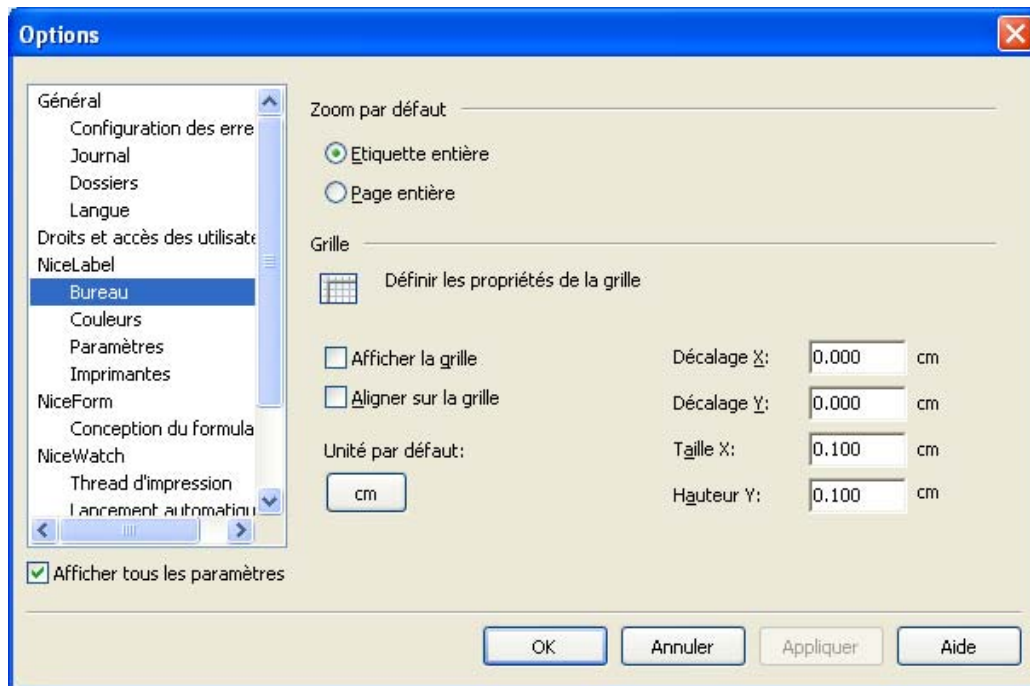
Options

Général
Configuration des erre
Journal
Dossiers
Langue
Droits et accès des utilisate
NiceLabel
Bureau
Couleurs
Paramètres
Imprimantes
NiceForm
Conception du formula
NiceWatch
Thread d'impression
Lancement automatiqu

Afficher tous les paramètres

Zoom par défaut

Etiquette entière

Page entière

Grille

Définir les propriétés de la grille

Afficher la grille

Aligner sur la grille

Unité par défaut:

cm

Décalage X: 0.000 cm

Décalage Y: 0.000 cm

Taille X: 0.100 cm

Hauteur Y: 0.100 cm

OK

Annuler

Appliquer

Aide